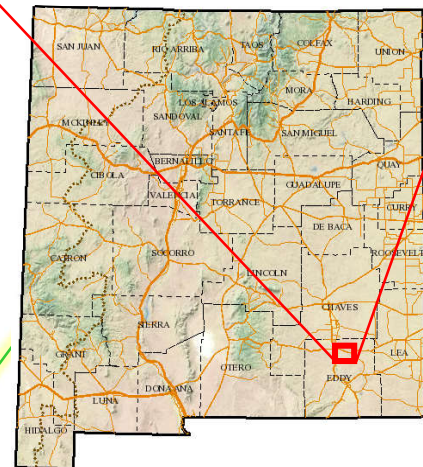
SAN JUAN
RIO ARRIBA
TAOS
COLFAX
UNION
LOS ALAMOS
MORA
HARDING
SANDOVAL
MCKINLEY
SANTA FE
SAN MIGUEL
BERNALILLO
QUAY
CIBOLA
VALENCIA
GUADALUPE
TORRANCE
CURRY
DE BACA
ROOSEVELT
CATRON
SOCORRO
LINCOLN
CHAVES
SIERRA
GRANT
LEA
OTERO
EDDY
DONA ANA
LUNA
HIDALGO